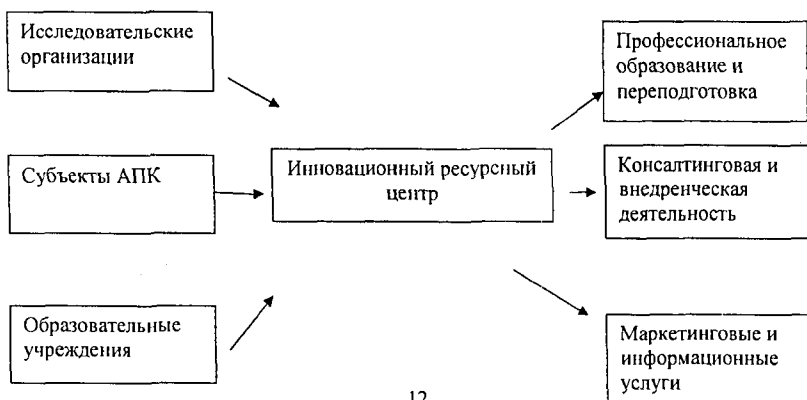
Исследовательские организации

Субъекты АПК

Образовательные учреждения

Инновационный ресурсный центр

Профессиональное образование и переподготовка

Консалтинговая и внедренческая деятельность

Маркетинговые и информационные услуги

12